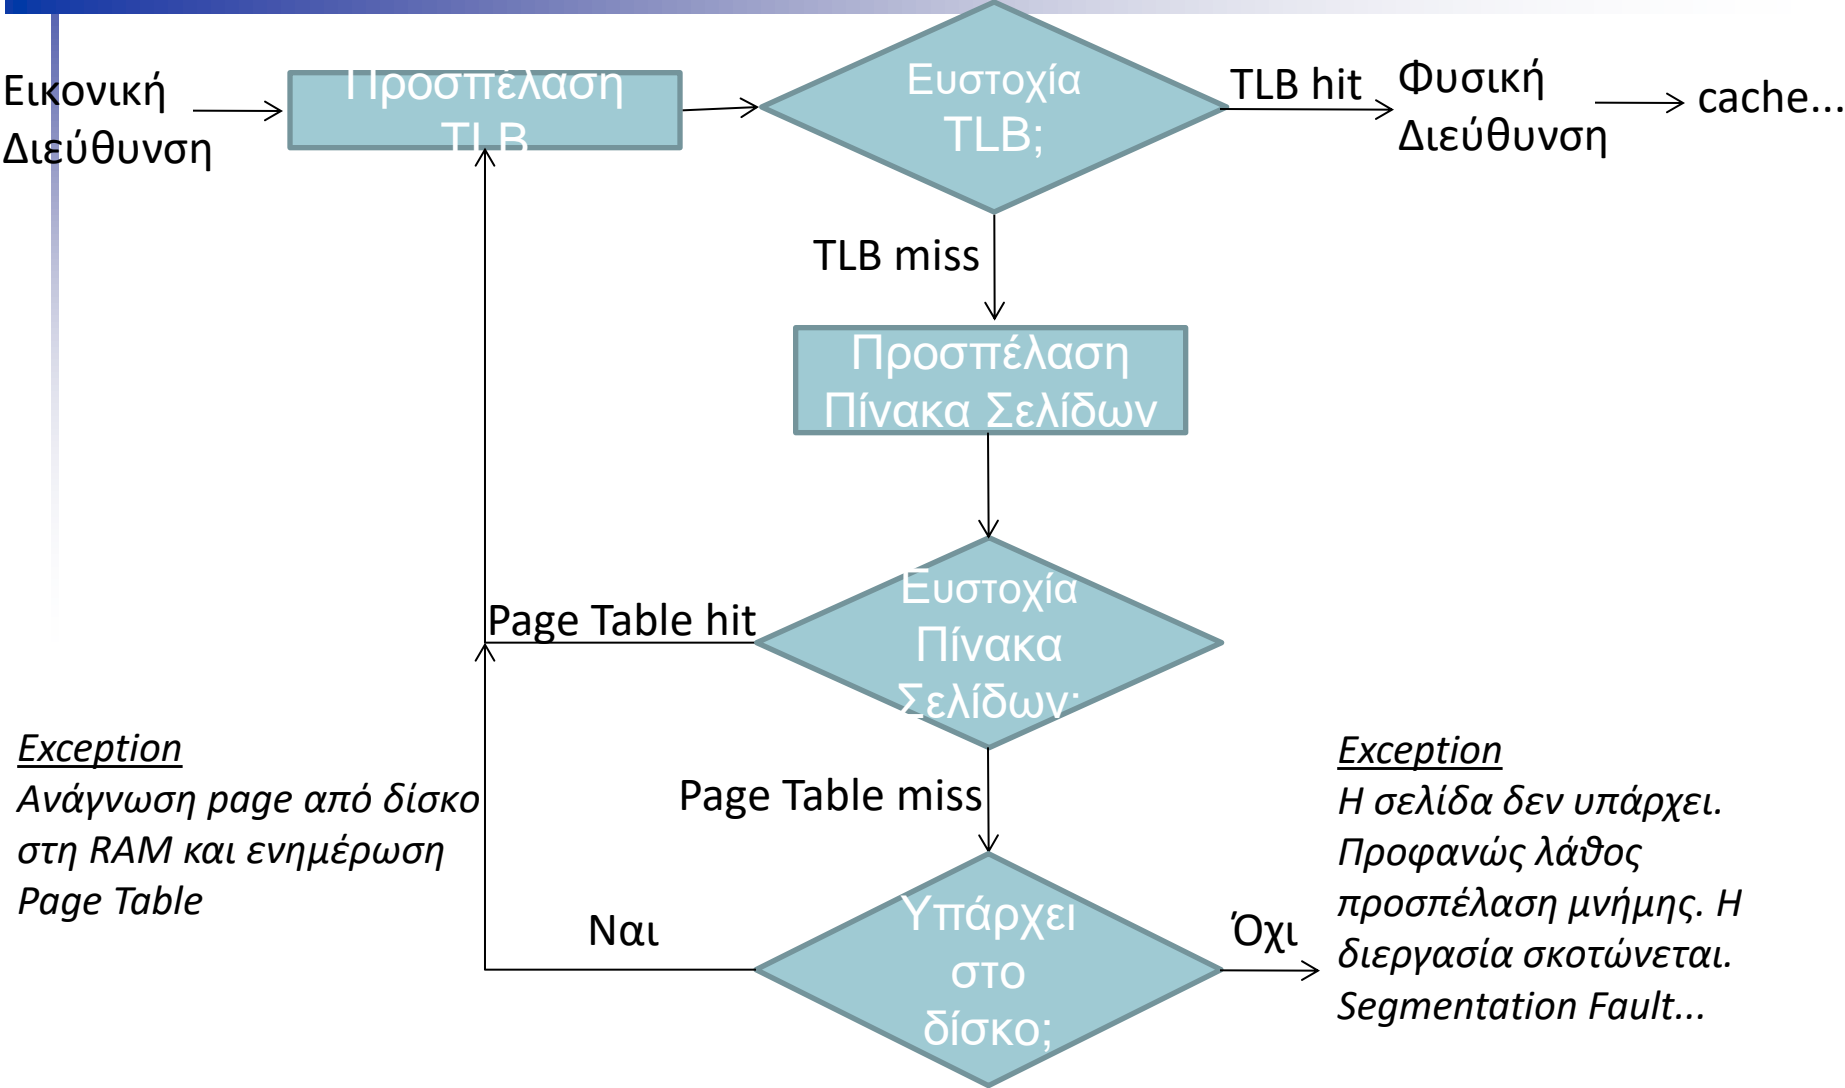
Εικονική Διεύθυνση

Προσπέλαση TLB

Ευστοχία TLB;

TLB hit

Φυσική Διεύθυνση

cache...

TLB miss

Προσπέλαση Πίνακα Σελίδων

Page Table hit

Ευστοχία Πίνακα Σελίδων;

Exception
Ανάγνωση page από δίσκο στη RAM και ενημέρωση Page Table

Page Table miss

Exception
Η σελίδα δεν υπάρχει. Προφανώς λάθος προσπέλαση μνήμης. Η διεργασία σκοτώνεται. Segmentation Fault...

Ναι

Υπάρχει στο δίσκο;

Όχι